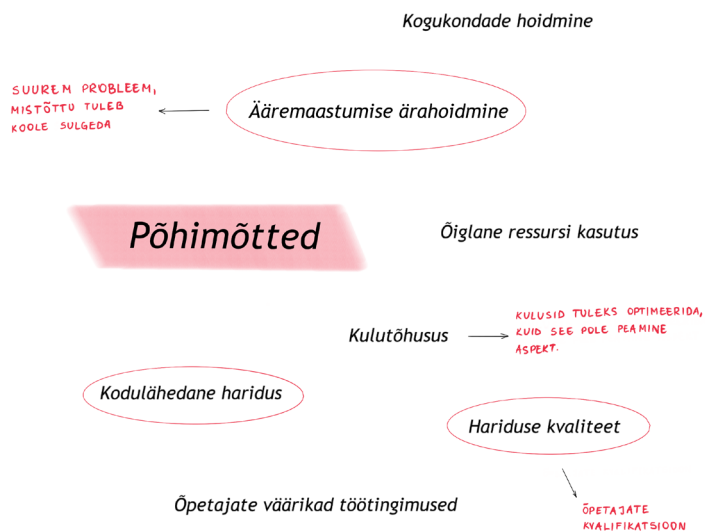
Kogukondade hoidmine

SUUREM PROBLEEM, MISTÕTTU TULEB KOOLE SULGEDA

Ääremaastumise ärahoidmine

Põhimõtted

Õiglane ressursi kasutus

Kulutõhusus

KULUSID TULEKS OPTIMEERIDA, KUID SEE POLE PEAMINE ASPEKT.

Kodulähedane haridus

Hariduse kvaliteet

Õpetajate väärikad töötingimused

ÕPETAJATE KVALIFIKATSIOON